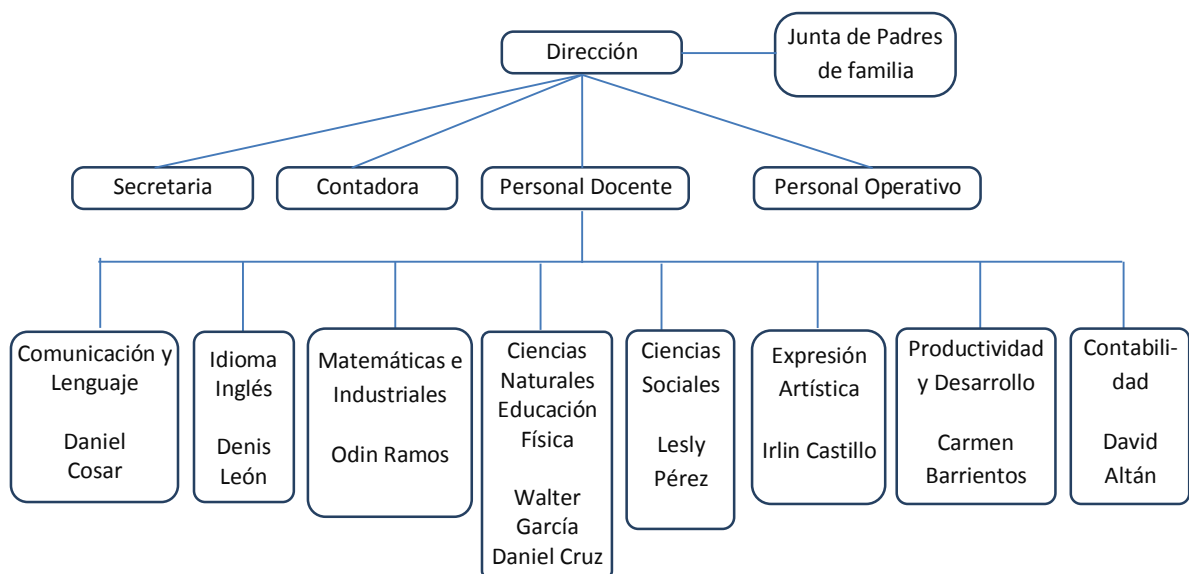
Dirección

Junta de Padres de familia

Secretaria

Contadora

Personal Docente

Personal Operativo

Comunicación y Lenguaje

Daniel Cosar

Idioma Inglés

Denis León

Matemáticas e Industriales

Odin Ramos

Ciencias Naturales Educación Física

Walter García Daniel Cruz

Ciencias Sociales

Lesly Pérez

Expresión Artística

Irlin Castillo

Productividad y Desarrollo

Carmen Barrientos

Contabilidad

David Altán